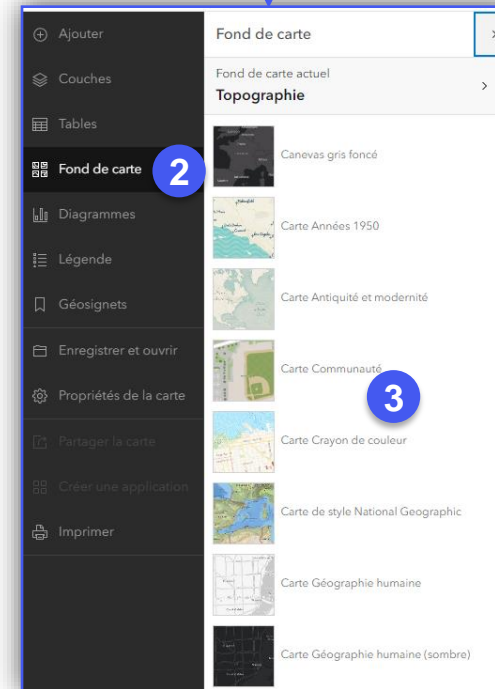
Ajouter
Couches
Tables
Fond de carte
2
Diagrammes
Légende
Géosignets
Enregistrer et ouvrir
Propriétés de la carte
Partager la carte
Créer une application
Imprimer

Fond de carte
Fond de carte actuel
Topographie
Canevas gris foncé
Carte Années 1950
Carte Antiquité et modernité
Carte Communauté
3
Carte Crayon de couleur
Carte de style National Geographic
Carte Géographie humaine
Carte Géographie humaine (sombre)